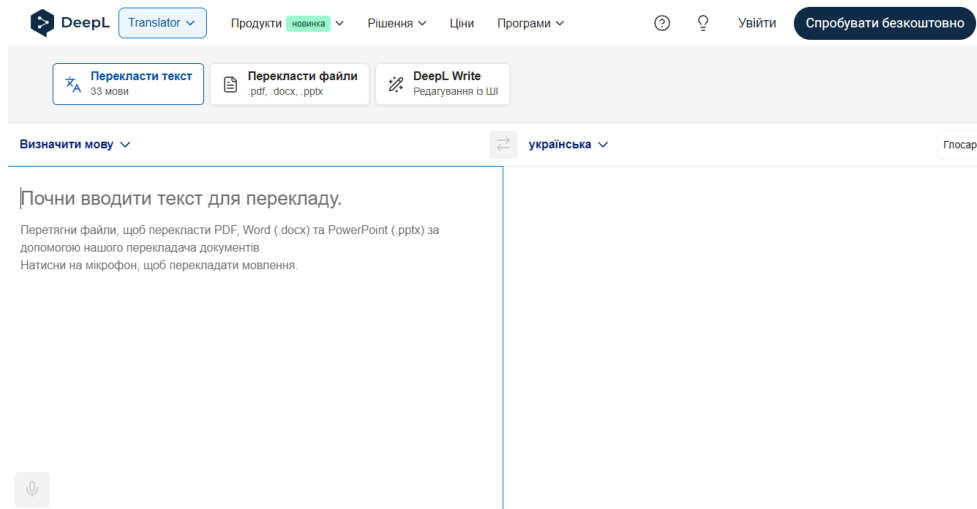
DeepL Translator Продукти новинка Рішення Ціни Програми Увійти Спробувати безкоштовно

Перекласти текст
33 мови

Перекласти файли
.pdf, .docx, .pptx

DeepL Write
Редагування із ШІ

Визначити мову

українська

Глосар

Почни вводити текст для перекладу.

Перетягни файли, щоб перекласти PDF, Word (.docx) та PowerPoint (.pptx) за допомогою нашого перекладача документів.
Натисни на мікрофон, щоб перекладати мовлення.